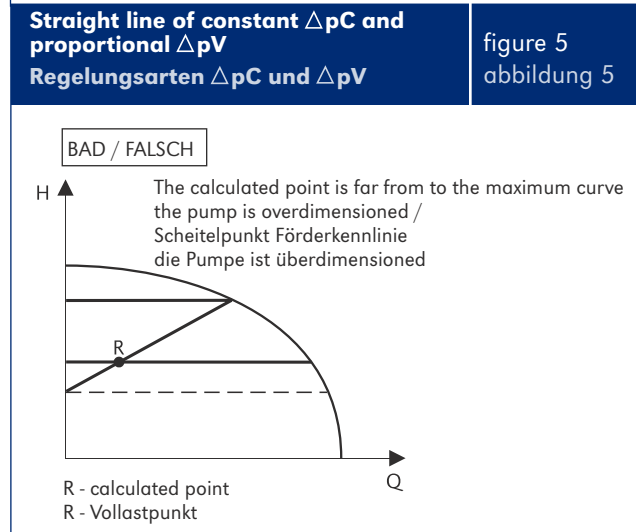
Straight line of constant $\triangle$pC and proportional $\triangle$pV
Regelungsarten $\triangle$pC und $\triangle$pV

figure 5
abbildung 5

BAD / FALSCH

H

The calculated point is far from to the maximum curve the pump is overdimensioned /
Scheitelpunkt Förderkennlinie
die Pumpe ist überdimensioned

R

Q

R - calculated point
R - Vollastpunkt